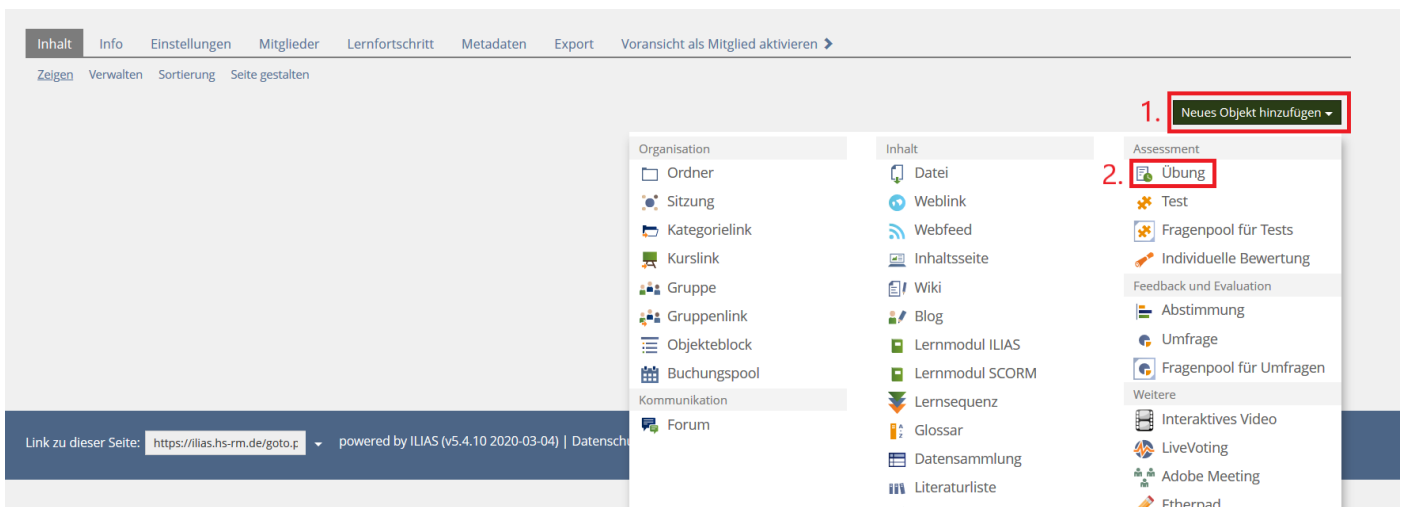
Inhalt Info Einstellungen Mitglieder Lernfortschritt Metadaten Export Voransicht als Mitglied aktivieren

Zeigen Verwalten Sortierung Seite gestalten

1. Neues Objekt hinzufügen

Organisation
Ordner
Sitzung
Kategorielink
Kurslink
Gruppe
Gruppenlink
Objekteblock
Buchungspool
Kommunikation
Forum

Inhalt
Datei
Weblink
Webfeed
Inhaltsseite
Wiki
Blog
Lernmodul ILIAS
Lernmodul SCORM
Lernsequenz
Glossar
Datensammlung
Literaturliste

Assessment
2. Übung
Test
Fragenpool für Tests
Individuelle Bewertung
Feedback und Evaluation
Abstimmung
Umfrage
Fragenpool für Umfragen
Weitere
Interaktives Video
LiveVoting
Adobe Meeting
Etherpad

Link zu dieser Seite: https://ilias.hs-rm.de/goto.p powered by ILIAS (v5.4.10 2020-03-04) | Datenschu